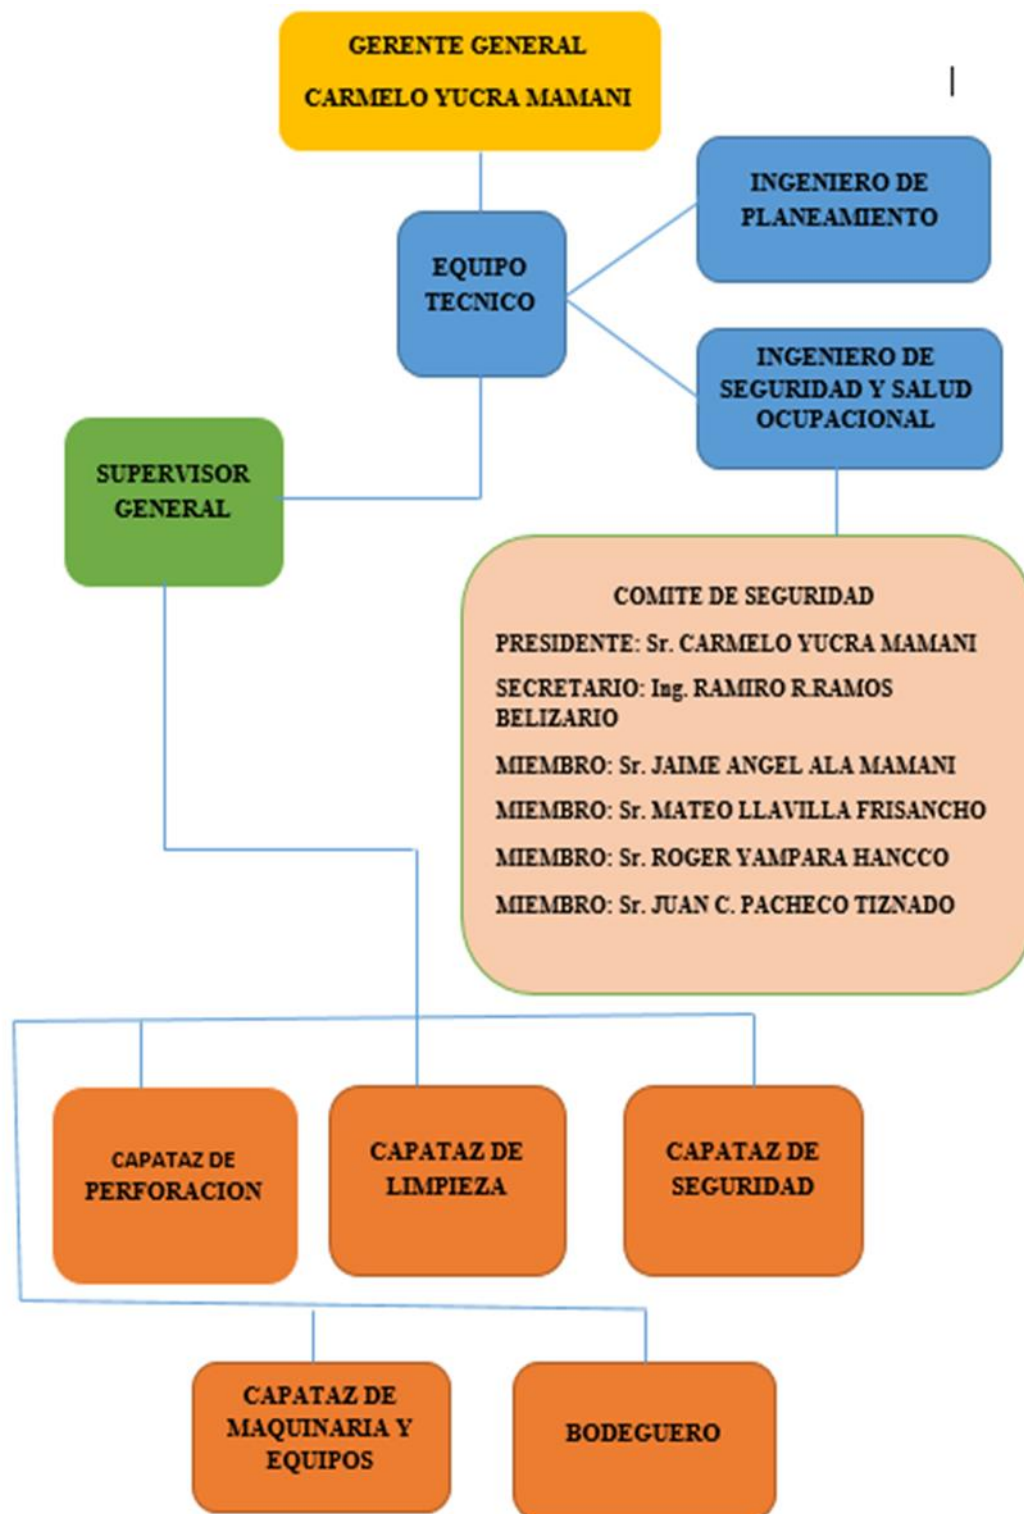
GERENTE GENERAL
CARMELO YUCRA MAMANI

EQUIPO TECNICO

INGENIERO DE PLANEAMIENTO

INGENIERO DE SEGURIDAD Y SALUD OCUPACIONAL

SUPERVISOR GENERAL

COMITE DE SEGURIDAD

PRESIDENTE: Sr. CARMELO YUCRA MAMANI

SECRETARIO: Ing. RAMIRO R.RAMOS BELIZARIO

MIEMBRO: Sr. JAIME ANGEL ALA MAMANI

MIEMBRO: Sr. MATEO LLAVILLA FRISANCHO

MIEMBRO: Sr. ROGER YAMPARA HANCCO

MIEMBRO: Sr. JUAN C. PACHECO TIZNADO

CAPATAZ DE PERFORACION

CAPATAZ DE LIMPIEZA

CAPATAZ DE SEGURIDAD

CAPATAZ DE MAQUINARIA Y EQUIPOS

BODEGUERO